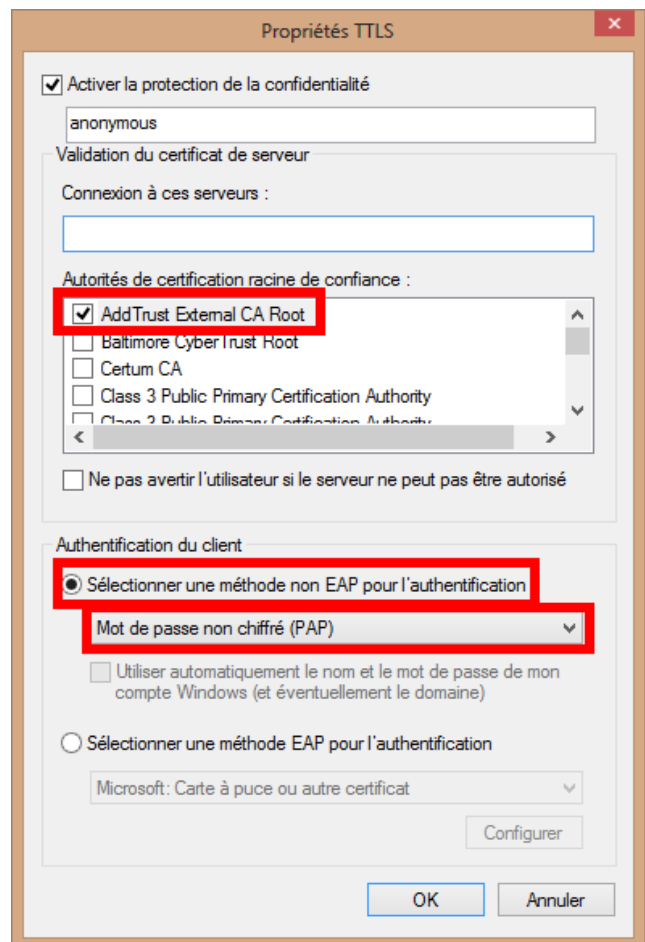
Propriétés TTLS

Activer la protection de la confidentialité

anonymous

Validation du certificat de serveur

Connexion à ces serveurs :

Autorités de certification racine de confiance :

AddTrust External CA Root
Baltimore CyberTrust Root
Certum CA
Class 3 Public Primary Certification Authority
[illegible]

Ne pas avertir l'utilisateur si le serveur ne peut pas être autorisé

Authentification du client

Sélectionner une méthode non EAP pour l'authentification

Mot de passe non chiffré (PAP)

Utiliser automatiquement le nom et le mot de passe de mon compte Windows (et éventuellement le domaine)

Sélectionner une méthode EAP pour l'authentification

Microsoft: Carte à puce ou autre certificat

Configurer

OK

Annuler